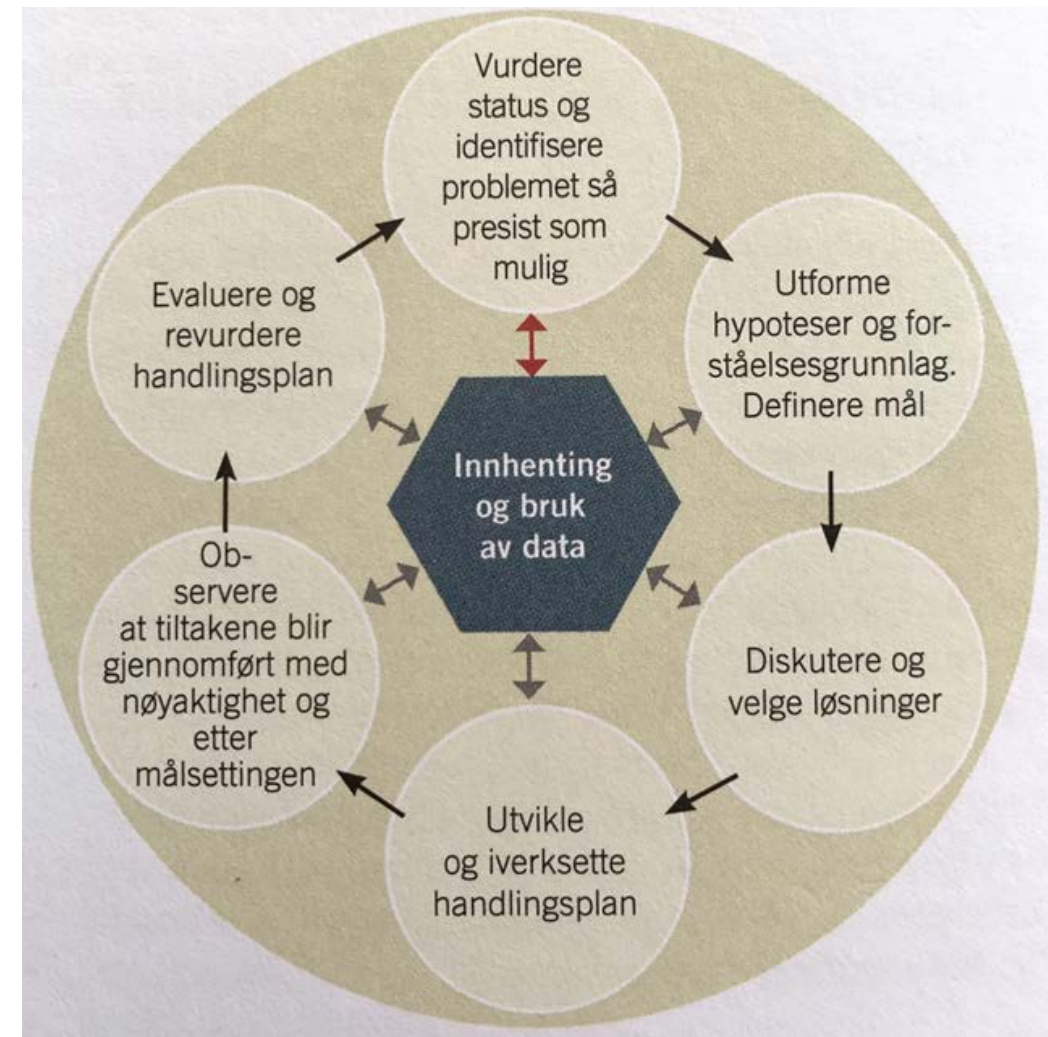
Vurdere status og identifisere problemet så presist som mulig

Utforme hypoteser og forståelsesgrunnlag. Definere mål

Diskutere og velge løsninger

Utvikle og iverksette handlingsplan

Observere at tiltakene blir gjennomført med nøyaktighet og etter målsettingen

Evaluere og revurdere handlingsplan

Innhenting og bruk av data